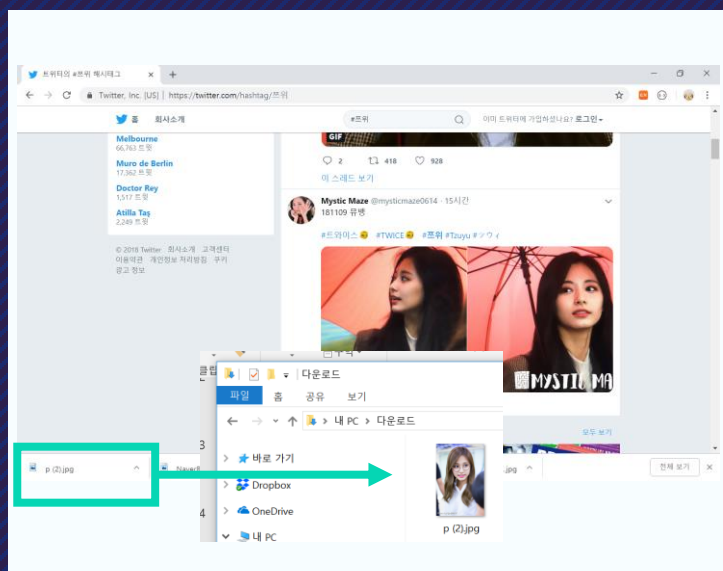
트위터의 #쯔위 해시태그
Twitter, Inc. [US] | https://twitter.com/hashtag/쯔위
홈 회사소개
#쯔위
이미 트위터에 가입하셨나요? 로그인

Melbourne
66,763 트윗
Muro de Berlin
17,362 트윗
Doctor Rey
1,517 트윗
Atilla Taş
2,249 트윗

© 2018 Twitter 회사소개 고객센터 이용약관 개인정보 처리방침 쿠키 광고 정보

GIF
2 418 928
이 스레드 보기

Mystic Maze @mysticmaze0614 · 15시간
181109 유행
#트와이스 #TWICE #쯔위 #Tzuyu #ツウィ
MYSTIC MA

클
3
4

다운로드
파일 홈 공유 보기
내 PC > 다운로드
바로 가기
Dropbox
OneDrive
내 PC
p (2).jpg

p (2).jpg
Naver
.jpg
전체 보기
모두 보기